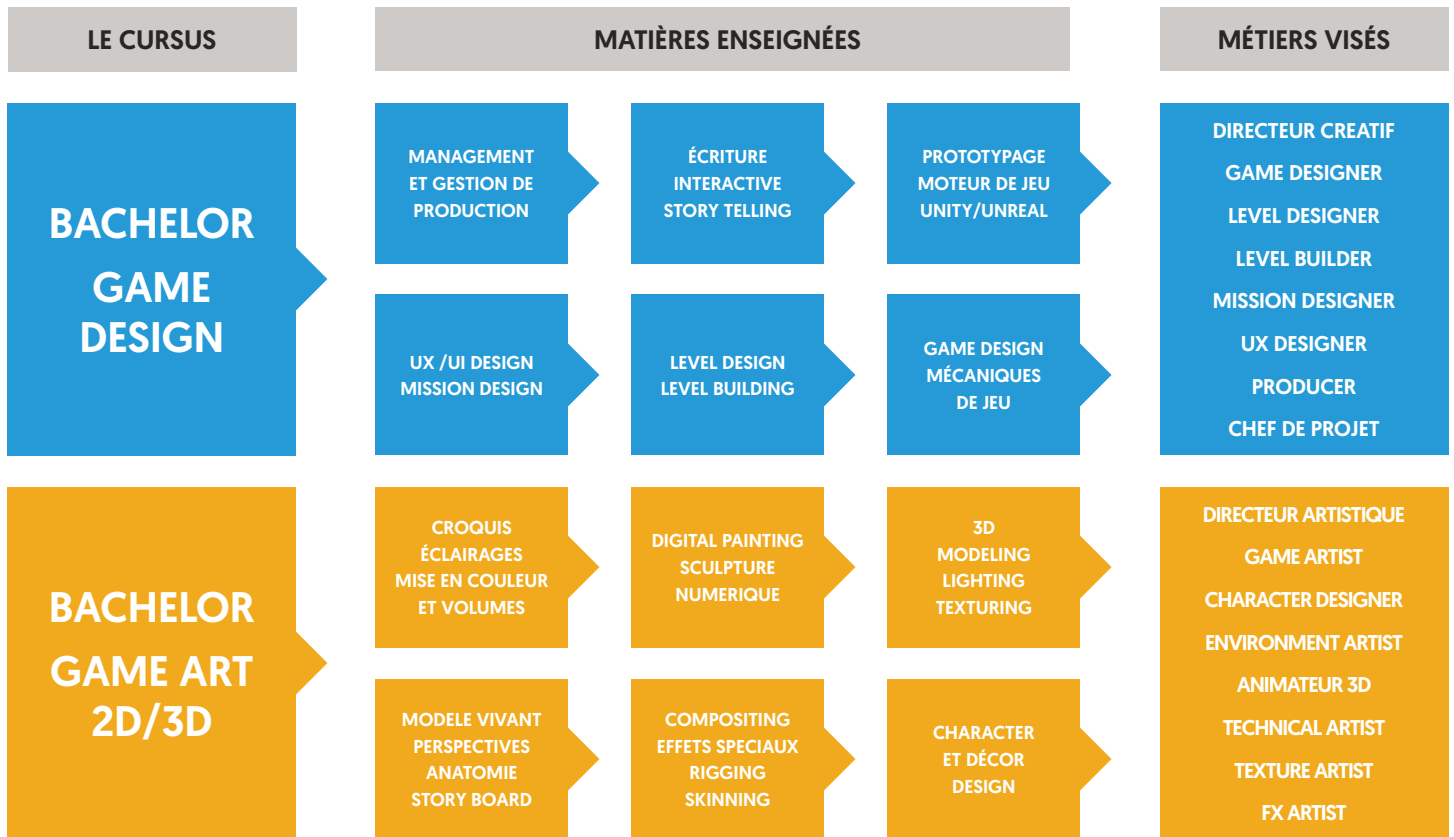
LE CURSUS

MATIÈRES ENSEIGNÉES

MÉTIERS VISÉS

BACHELOR GAME DESIGN

MANAGEMENT ET GESTION DE PRODUCTION

ÉCRITURE INTERACTIVE STORY TELLING

PROTOTYPAGE MOTEUR DE JEU UNITY/UNREAL

UX /UI DESIGN MISSION DESIGN

LEVEL DESIGN LEVEL BUILDING

GAME DESIGN MÉCANIQUES DE JEU

DIRECTEUR CREATIF
GAME DESIGNER
LEVEL DESIGNER
LEVEL BUILDER
MISSION DESIGNER
UX DESIGNER
PRODUCER
CHEF DE PROJET

BACHELOR GAME ART 2D/3D

CROQUIS ÉCLAIRAGES MISE EN COULEUR ET VOLUMES

DIGITAL PAINTING SCULPTURE NUMERIQUE

3D MODELING LIGHTING TEXTURING

MODELE VIVANT PERSPECTIVES ANATOMIE STORY BOARD

COMPOSITING EFFETS SPECIAUX RIGGING SKINNING

CHARACTER ET DÉCOR DESIGN

DIRECTEUR ARTISTIQUE
GAME ARTIST
CHARACTER DESIGNER
ENVIRONMENT ARTIST
ANIMATEUR 3D
TECHNICAL ARTIST
TEXTURE ARTIST
FX ARTIST